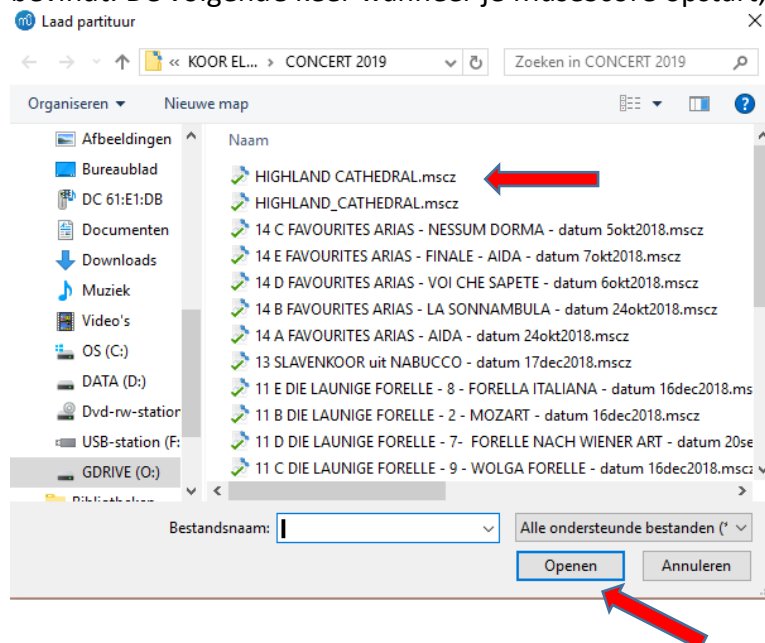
Laad partituur

« KOOR EL... › CONCERT 2019

Zoeken in CONCERT 2019

Organiseren ▾ Nieuwe map

Afbeeldingen
Bureaublad
DC 61:E1:DB
Documenten
Downloads
Muziek
Video's
OS (C:)
DATA (D:)
Dvd-rw-station
USB-station (F:
GDRIVE (O:)

Naam

HIGHLAND CATHEDRAL.mscz
HIGHLAND_CATHEDRAL.mscz
14 C FAVOURITES ARIAS - NESSUM DORMA - datum 5okt2018.mscz
14 E FAVOURITES ARIAS - FINALE - AIDA - datum 7okt2018.mscz
14 D FAVOURITES ARIAS - VOI CHE SAPETE - datum 6okt2018.mscz
14 B FAVOURITES ARIAS - LA SONNAMBULA - datum 24okt2018.mscz
14 A FAVOURITES ARIAS - AIDA - datum 24okt2018.mscz
13 SLAVENKOOR uit NABUCCO - datum 17dec2018.mscz
11 E DIE LAUNIGE FORELLE - 8 - FORELLA ITALIANA - datum 16dec2018.ms
11 B DIE LAUNIGE FORELLE - 2 - MOZART - datum 16dec2018.mscz
11 D DIE LAUNIGE FORELLE - 7- FORELLE NACH WIENER ART - datum 20se
11 C DIE LAUNIGE FORELLE - 9 - WOLGA FORELLE - datum 16dec2018.mscz

Bestandsnaam:

Alle ondersteunde bestanden (*

Openen

Annuleren